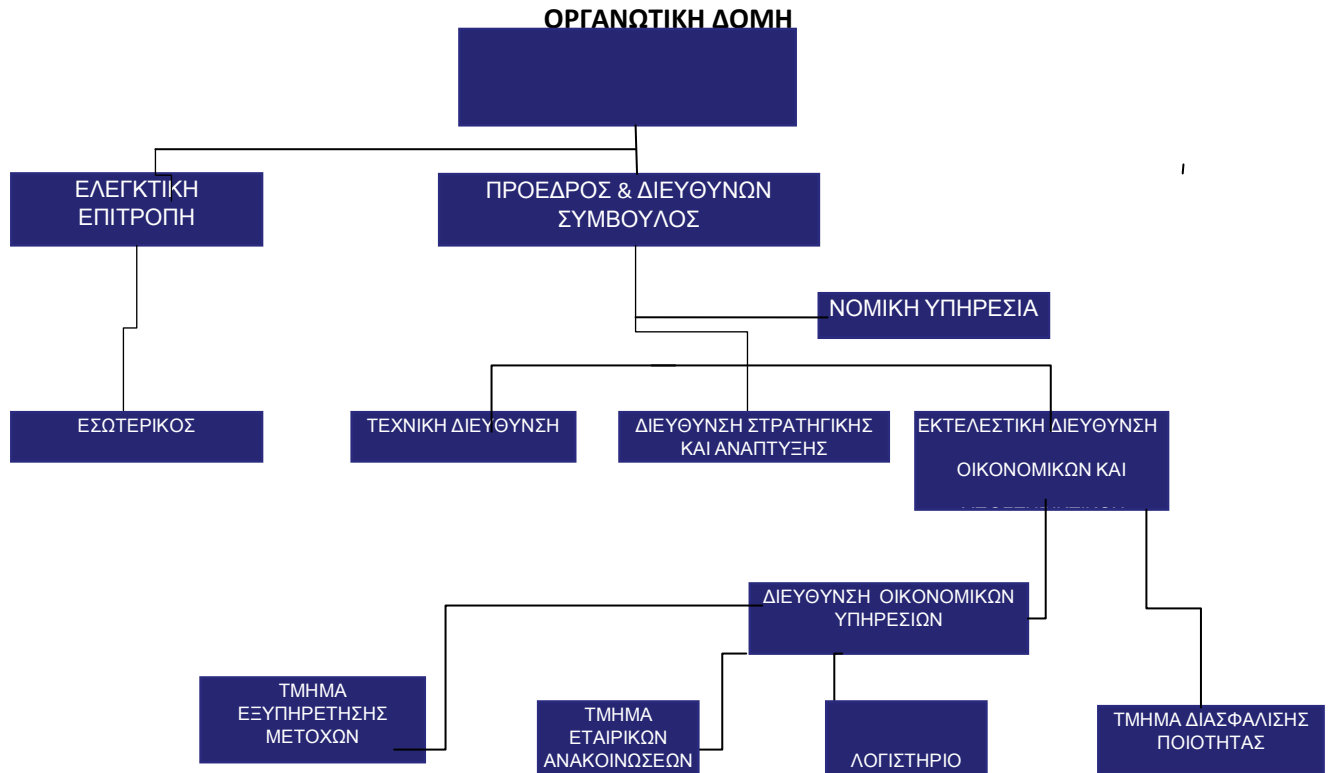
ΟΡΓΑΝΩΤΙΚΗ ΔΟΜΗ

ΕΛΕΓΚΤΙΚΗ ΕΠΙΤΡΟΠΗ

ΠΡΟΕΔΡΟΣ & ΔΙΕΥΘΥΝΩΝ ΣΥΜΒΟΥΛΟΣ

ΝΟΜΙΚΗ ΥΠΗΡΕΣΙΑ

ΕΣΩΤΕΡΙΚΟΣ

ΤΕΧΝΙΚΗ ΔΙΕΥΘΥΝΣΗ

ΔΙΕΥΘΥΝΣΗ ΣΤΡΑΤΗΓΙΚΗΣ ΚΑΙ ΑΝΑΠΤΥΞΗΣ

ΕΚΤΕΛΕΣΤΙΚΗ ΔΙΕΥΘΥΝΣΗ ΟΙΚΟΝΟΜΙΚΩΝ ΚΑΙ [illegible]

ΔΙΕΥΘΥΝΣΗ ΟΙΚΟΝΟΜΙΚΩΝ ΥΠΗΡΕΣΙΩΝ

ΤΜΗΜΑ ΕΞΥΠΗΡΕΤΗΣΗΣ ΜΕΤΟΧΩΝ

ΤΜΗΜΑ ΕΤΑΙΡΙΚΩΝ ΑΝΑΚΟΙΝΩΣΕΩΝ

ΛΟΓΙΣΤΗΡΙΟ

ΤΜΗΜΑ ΔΙΑΣΦΑΛΙΣΗΣ ΠΟΙΟΤΗΤΑΣ